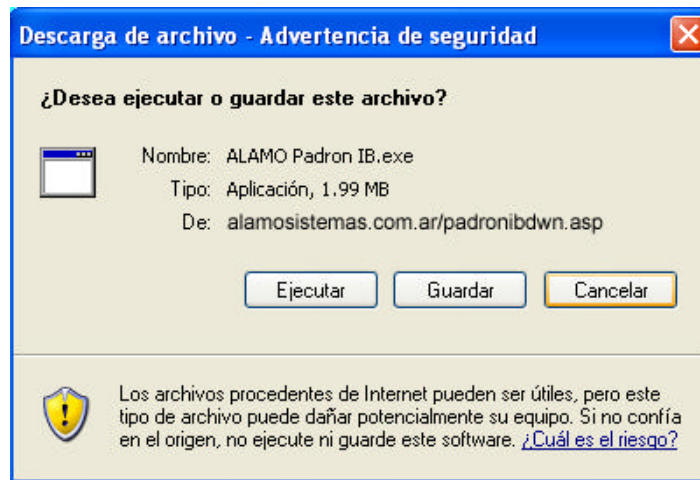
Descarga de archivo - Advertencia de seguridad

¿Desea ejecutar o guardar este archivo?

Nombre: ALAMO Padron IB.exe
Tipo: Aplicación, 1.99 MB
De: alamosistemas.com.ar/padronibdwn.asp

Ejecutar Guardar Cancelar

Los archivos procedentes de Internet pueden ser útiles, pero este tipo de archivo puede dañar potencialmente su equipo. Si no confía en el origen, no ejecute ni guarde este software. ¿Cuál es el riesgo?